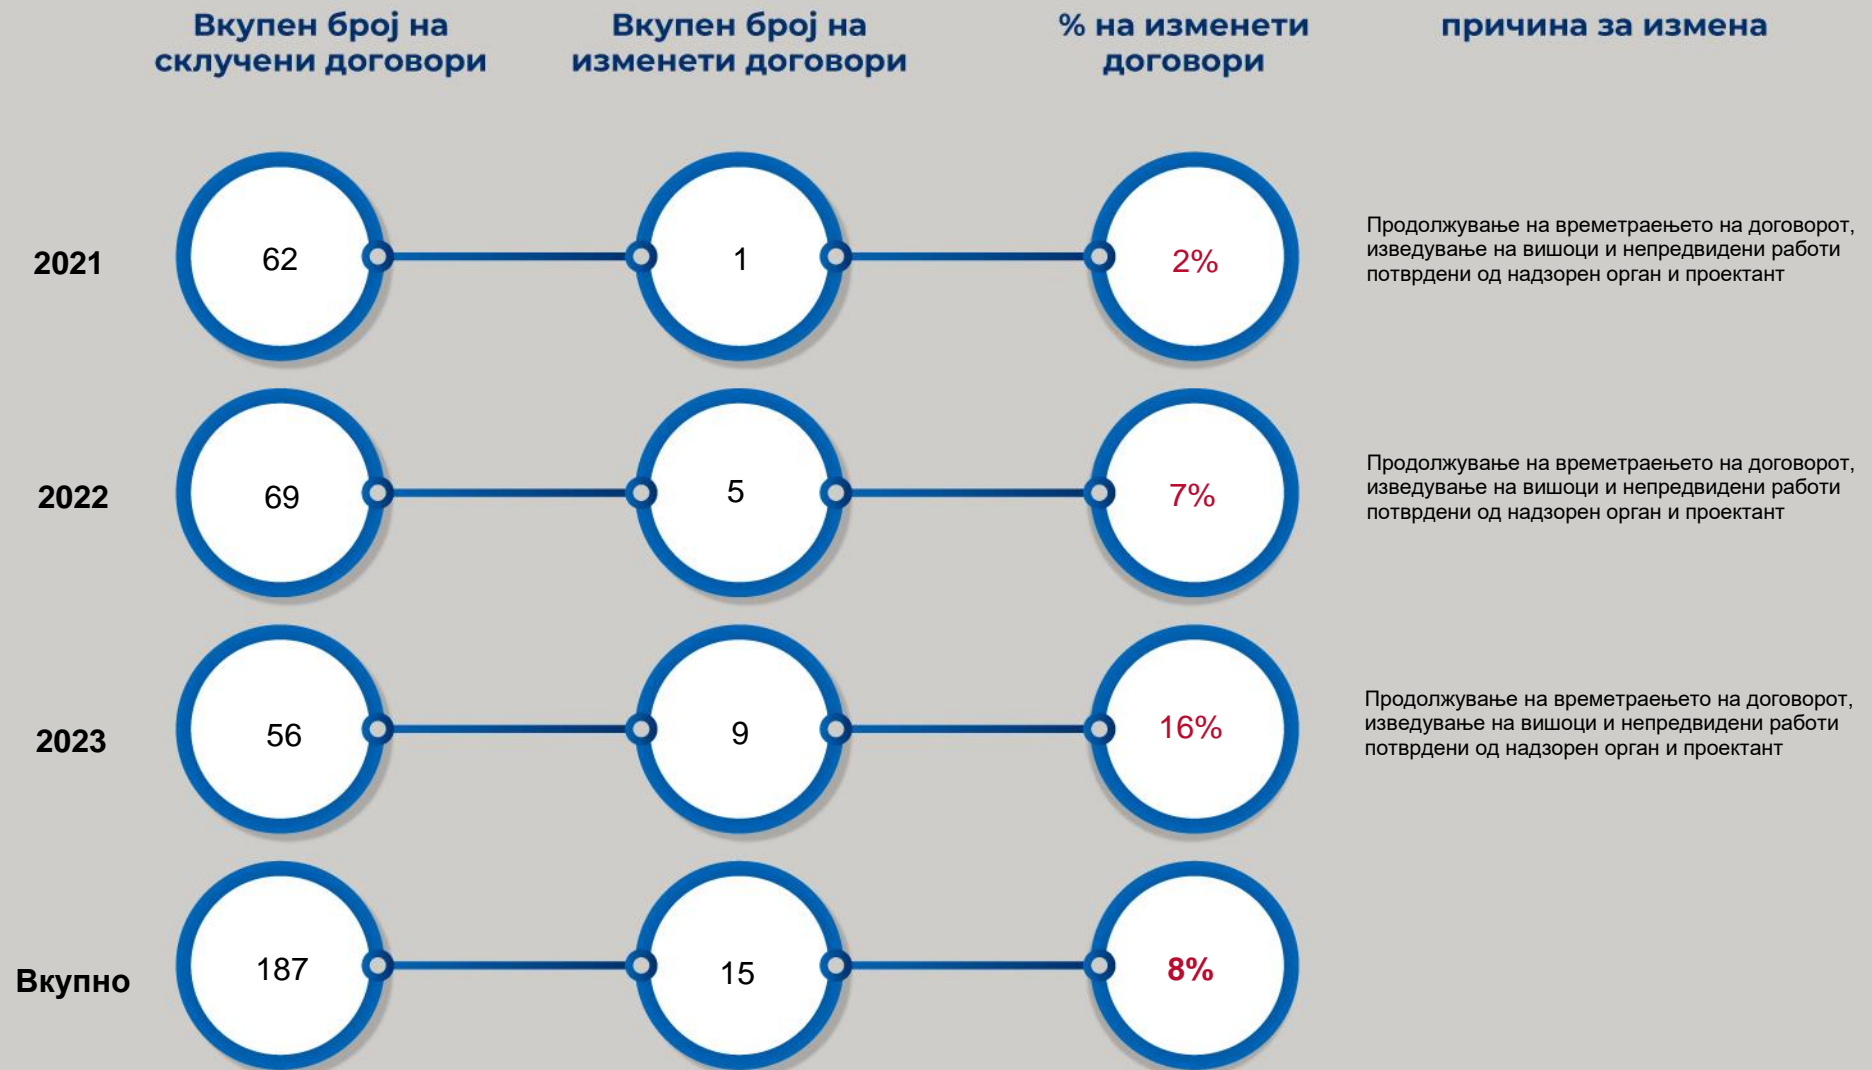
|  | Вкупен број на склучени договори | Вкупен број на изменети договори | % на изменети договори | причина за измена |
|---|---|---|---|---|
| 2021 | 62 | 1 | 2% | Продолжување на времетраењето на договорот, изведување на вишоци и непредвидени работи потврдени од надзорен орган и проектант |
| 2022 | 69 | 5 | 7% | Продолжување на времетраењето на договорот, изведување на вишоци и непредвидени работи потврдени од надзорен орган и проектант |
| 2023 | 56 | 9 | 16% | Продолжување на времетраењето на договорот, изведување на вишоци и непредвидени работи потврдени од надзорен орган и проектант |
| Вкупно | 187 | 15 | 8% |  |